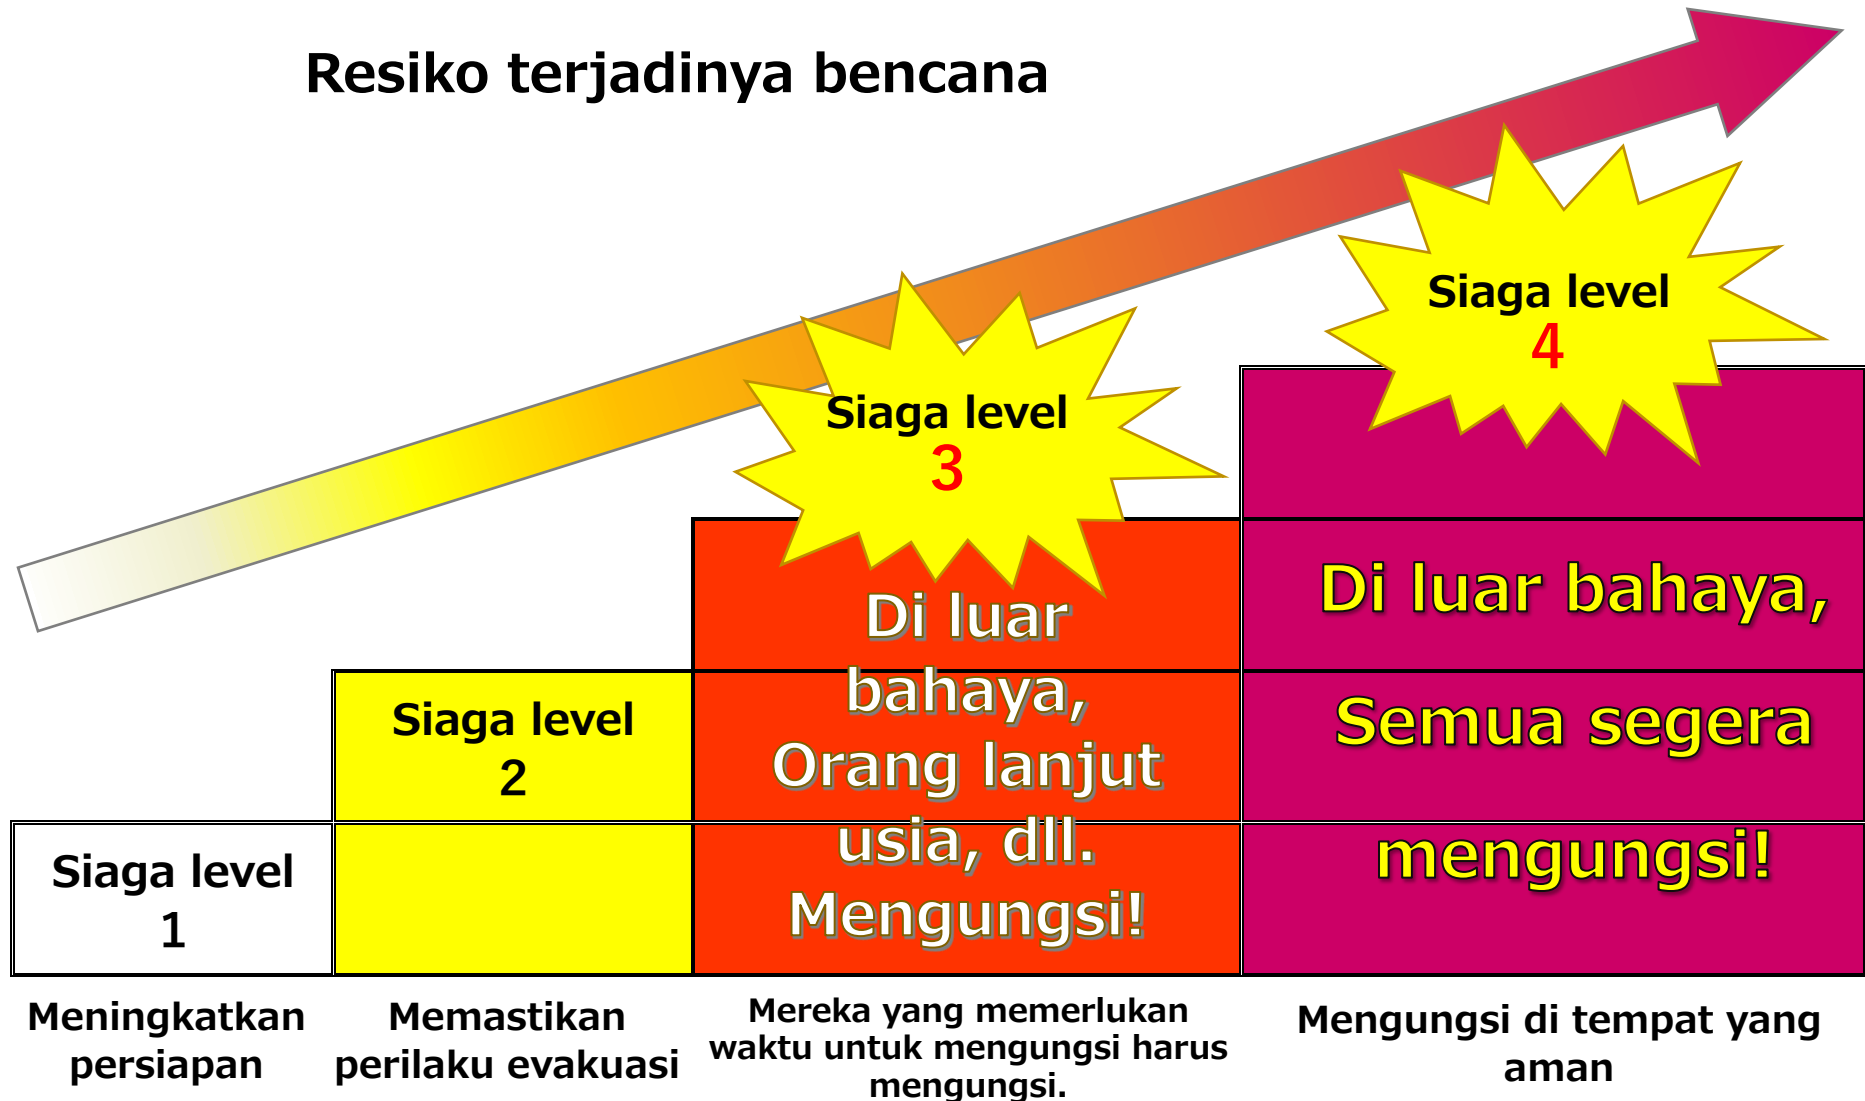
Resiko terjadinya bencana

Siaga level 4

Siaga level 3

Di luar bahaya, Orang lanjut usia, dll. Mengungsi!

Di luar bahaya, Semua segera mengungsi!

Siaga level 2

Siaga level 1

Meningkatkan persiapan

Memastikan perilaku evakuasi

Mereka yang memerlukan waktu untuk mengungsi harus mengungsi.

Mengungsi di tempat yang aman